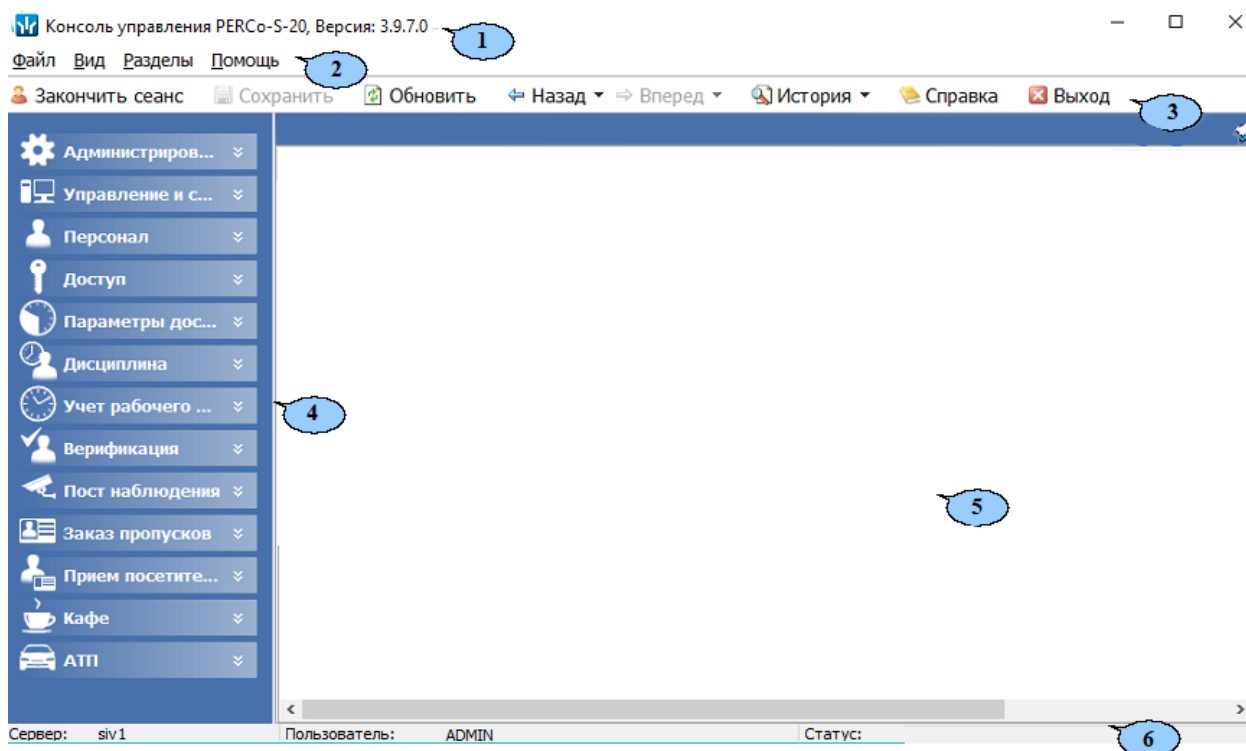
Консоль управления PERCo-S-20, Версия: 3.9.7.0

1

Файл Вид Разделы Помощь

2

Закончить сеанс Сохранить Обновить Назад Вперед История Справка Выход

3

Администриров...
Управление и с...
Персонал
Доступ
Параметры дос...
Дисциплина
Учет рабочего ...
Верификация
Пост наблюдения
Заказ пропусков
Прием посетите...
Кафе
АТП

4

5

Сервер: siv1 Пользователь: ADMIN Статус:

6